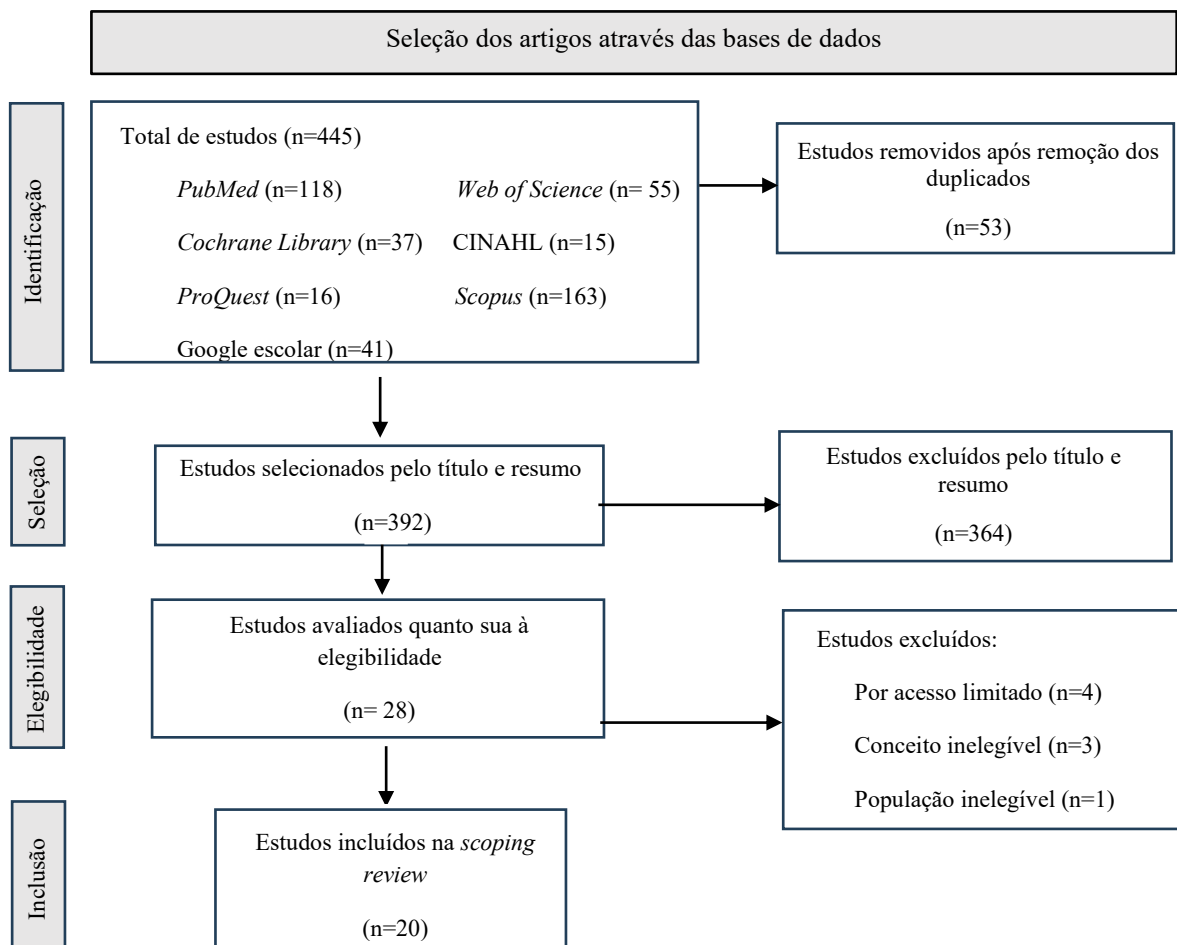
Seleção dos artigos através das bases de dados

Identificação

Total de estudos (n=445)

PubMed (n=118)

Web of Science (n= 55)

Cochrane Library (n=37)

CINAHL (n=15)

ProQuest (n=16)

Scopus (n=163)

Google escolar (n=41)

Estudos removidos após remoção dos duplicados

(n=53)

Seleção

Estudos selecionados pelo título e resumo

(n=392)

Estudos excluídos pelo título e resumo

(n=364)

Elegibilidade

Estudos avaliados quanto sua à elegibilidade

(n= 28)

Estudos excluídos:

Por acesso limitado (n=4)

Conceito inelegível (n=3)

População inelegível (n=1)

Inclusão

Estudos incluídos na scoping review

(n=20)